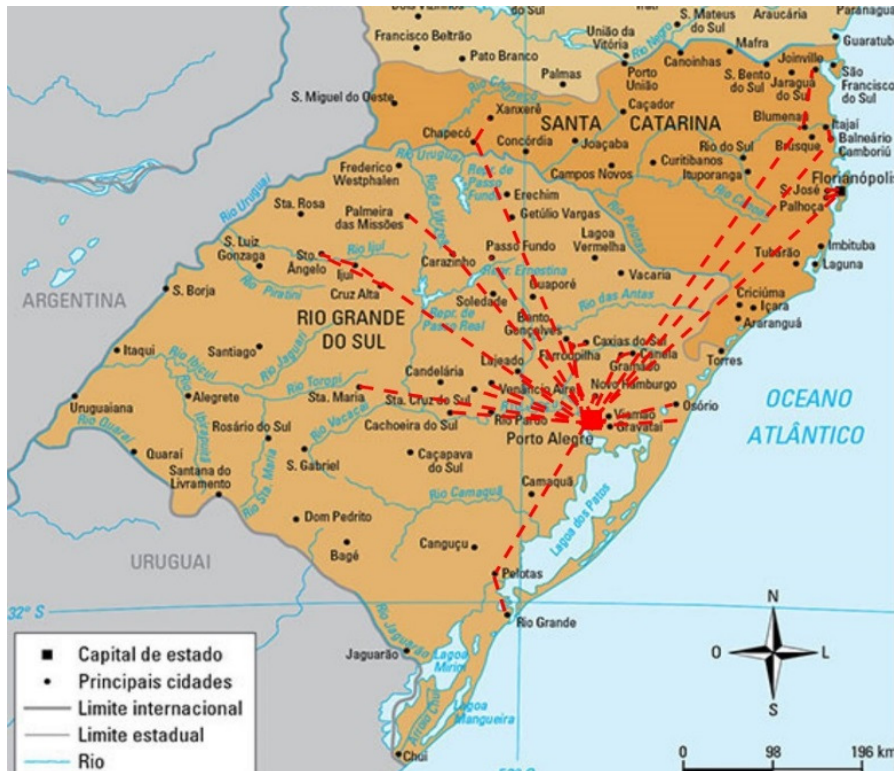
Dois Vizinhos
do Sul
União da Vitória
S. Mateus do Sul
Araucária
Paranaguá
Francisco Beltrão
Pato Branco
Mafra
Guaratuba
Canoinhas
Joinville
Palmas
Porto União
S. Bento do Sul
Jaraguá do Sul
São Francisco do Sul
S. Miguel do Oeste
Xanxerê
Caçador
Blumenau
Itajaí
Balneário Camboriú
Chapecó
Concórdia
SANTA CATARINA
Joaçaba
Rio do Sul
Brusque
Florianópolis
Frederico Westphalen
Rio Uruguai
Campos Novos
Curitibanos
Ituporanga
S. José
Palhoça
Erechim
Sta. Rosa
Palmeira das Missões
Getúlio Vargas
Rio Uruguai
Lagoa Vermelha
Imbituba
S. Luiz Gonzaga
Sto. Ângelo
Ijuí
Passo Fundo
Tubarão
Laguna
Carazinho
Vacaria
Rio Ijuí
ARGENTINA
S. Borja
Cruz Alta
Soledade
Guaporé
Rio das Antas
Criciúma
Içara
Rio Piratini
RIO GRANDE DO SUL
Bento Gonçalves
Araranguá
Caxias do Sul
Itaqui
Santiago
Canela
Farroupilha
Torres
Gramado
Candelária
Lajeado
Novo Hamburgo
Rio Toropi
Venâncio Aires
Uruguaiana
Alegrete
Sta. Maria
Sta. Cruz do Sul
Osório
OCEANO
Rio Pardo
Viamão
Gravataí
Rosário do Sul
Cachoeira do Sul
Porto Alegre
ATLÂNTICO
Rio Quaraí
Rio Vacacaí
Quaraí
Santana do Livramento
S. Gabriel
Caçapava do Sul
Rio Camaquã
Camaquã
Rio Sta. Maria
Dom Pedrito
Lagoa dos Patos
URUGUAI
Bagé
Canguçu
Pelotas
32° S
Rio Grande
N
O
L
S
Rio Jaguarão
Jaguarão
Lagoa Mirim
Lagoa Mangueira
Arroio Chuí
Chuí
0
98
196 km
Capital de estado
Principais cidades
Limite internacional
Limite estadual
Rio